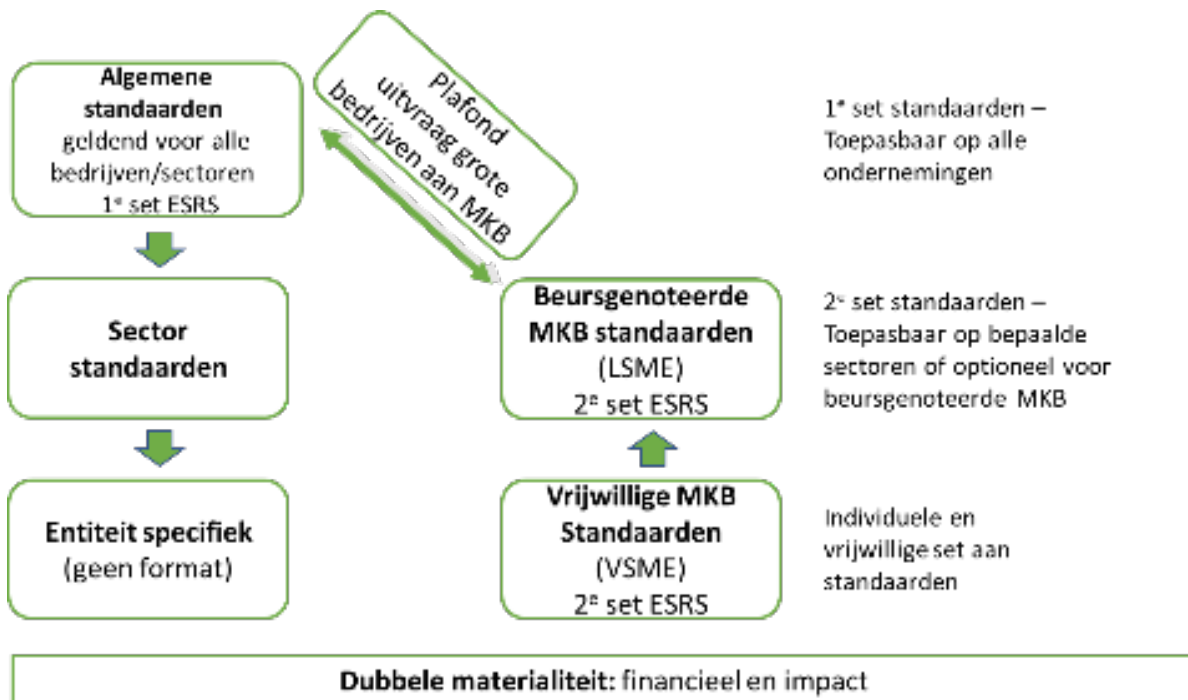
**Algemene standaarden** geldend voor alle bedrijven/sectoren 1$^{e}$ set ESRS

Plafond uitvraag grote bedrijven aan MKB

1$^{e}$ set standaarden – Toepasbaar op alle ondernemingen

**Sector standaarden**

**Beursgenoteerde MKB standaarden** (LSME) 2$^{e}$ set ESRS

2$^{e}$ set standaarden – Toepasbaar op bepaalde sectoren of optioneel voor beursgenoteerde MKB

**Entiteit specifiek** (geen format)

**Vrijwillige MKB Standaarden** (VSME) 2$^{e}$ set ESRS

Individuele en vrijwillige set aan standaarden

**Dubbele materialiteit:** financieel en impact